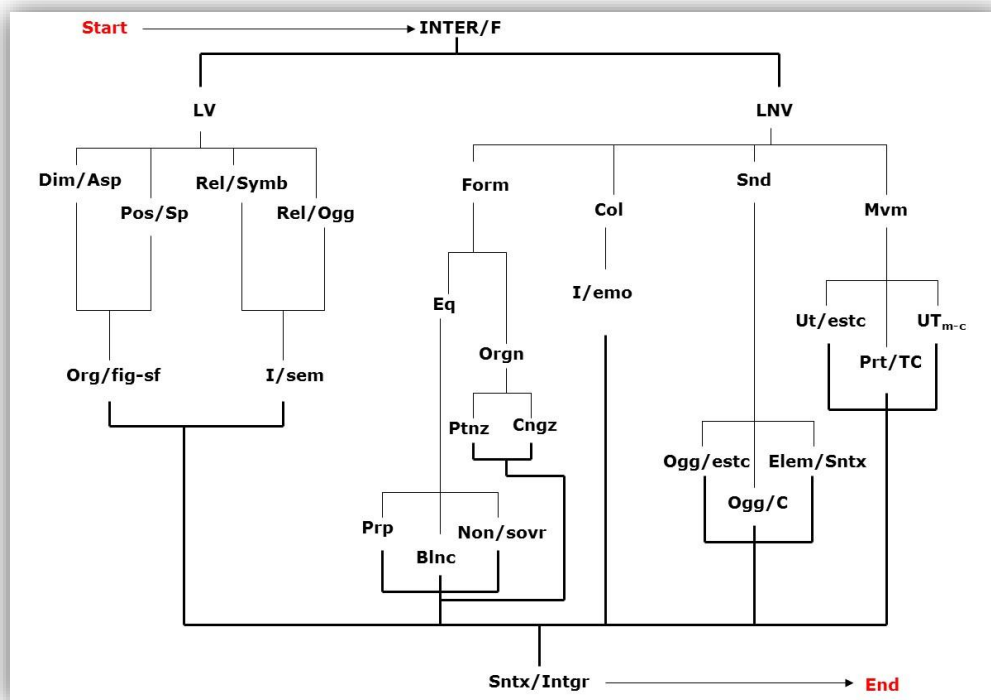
Start → INTER/F

LV

LNV

Dim/Asp

Pos/Sp

Rel/Symb

Rel/Ogg

Form

Col

Snd

Mvm

Org/fig-sf

I/sem

Eq

I/emo

Ut/estc

$UT_{m-c}$

Orgn

Prt/TC

Ptnz

Cngz

Ogg/estc

Elem/Sntx

Prp

Non/sovr

Ogg/C

Blnc

Sntx/Intgr → End